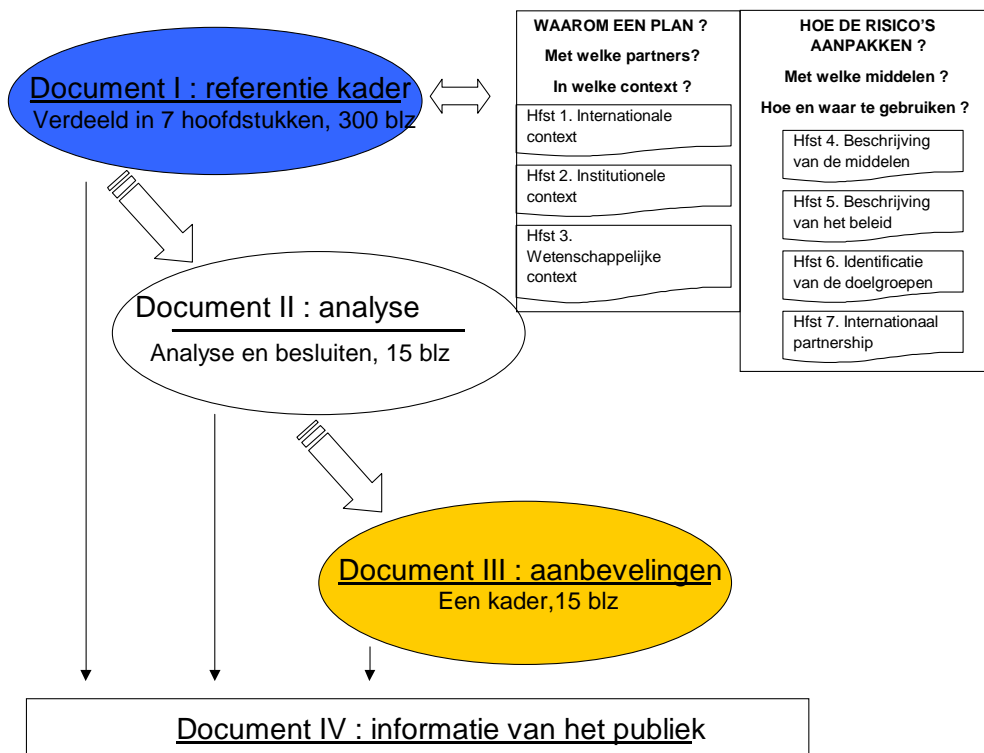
Document I : referentie kader
Verdeeld in 7 hoofdstukken, 300 blz

WAAROM EEN PLAN ?

Met welke partners?

In welke context ?

Hfst 1. Internationale context

Hfst 2. Institutionele context

Hfst 3. Wetenschappelijke context

HOE DE RISICO'S AANPAKKEN ?

Met welke middelen ?

Hoe en waar te gebruiken ?

Hfst 4. Beschrijving van de middelen

Hfst 5. Beschrijving van het beleid

Hfst 6. Identificatie van de doelgroepen

Hfst 7. Internationaal partnership

Document II : analyse
Analyse en besluiten, 15 blz

Document III : aanbevelingen
Een kader,15 blz

Document IV : informatie van het publiek